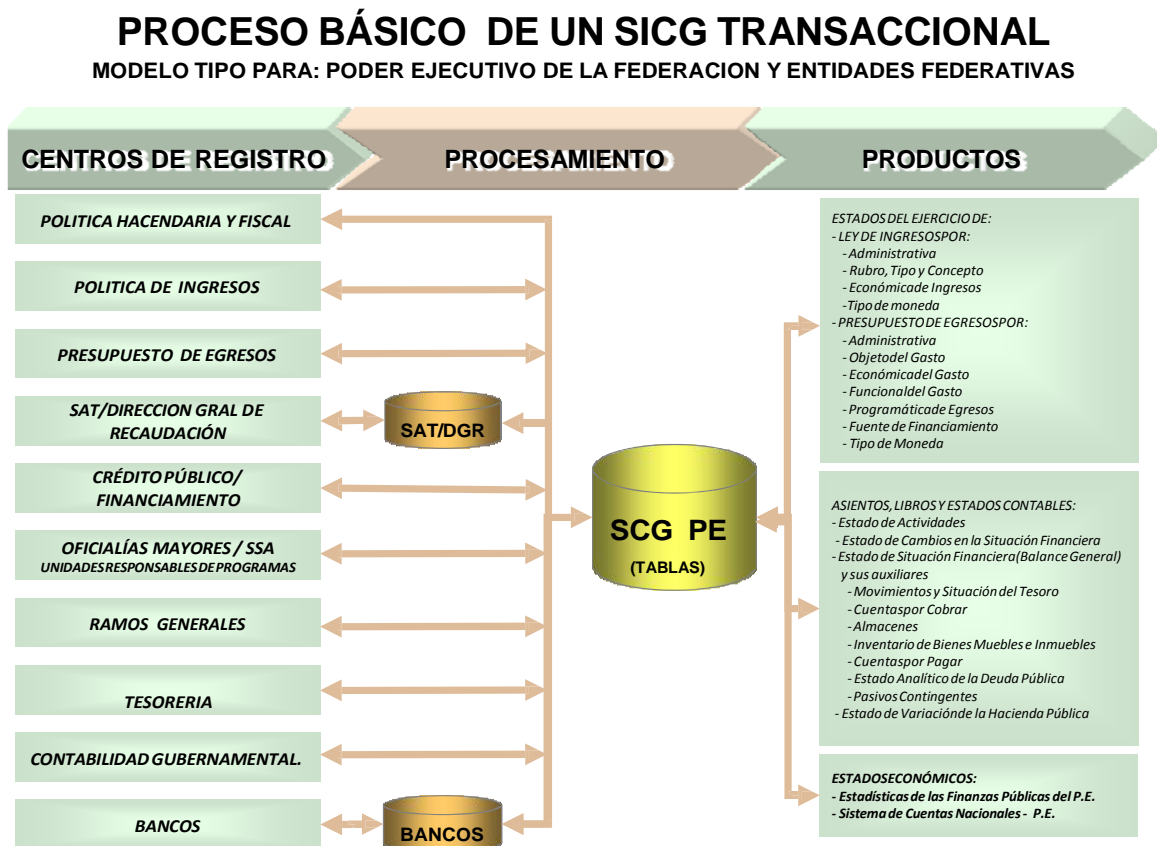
PROCESO BÁSICO DE UN SICG TRANSACCIONAL

MODELO TIPO PARA: PODER EJECUTIVO DE LA FEDERACION Y ENTIDADES FEDERATIVAS

CENTROS DE REGISTRO

PROCESAMIENTO

PRODUCTOS

POLITICA HACENDARIA Y FISCAL

POLITICA DE INGRESOS

PRESUPUESTO DE EGRESOS

SAT/DIRECCION GRAL DE RECAUDACIÓN

SAT/DGR

CRÉDITO PÚBLICO/ FINANCIAMIENTO

OFICIALÍAS MAYORES / SSA
UNIDADESRESPONSABLESDEPROGRAMAS

RAMOS GENERALES

TESORERIA

CONTABILIDAD GUBERNAMENTAL.

BANCOS

BANCOS

SCG PE
(TABLAS)

ESTADOS DEL EJERCICIO DE:
- LEY DE INGRESOSPOR:
- Administrativa
- Rubro, Tipo y Concepto
- Económicade Ingresos
- Tipo de moneda
- PRESUPUESTO DE EGRESOSPOR:
- Administrativa
- Objetodel Gasto
- Económicadel Gasto
- Funcionaldel Gasto
- Programáticade Egresos
- Fuente de Financiamiento
- Tipo de Moneda

ASIENTOS, LIBROS Y ESTADOS CONTABLES:
- Estado de Actividades
- Estado de Cambios en la Situación Financiera
- Estado de Situación Financiera(Balance General) y sus auxiliares
- Movimientos y Situación del Tesoro
- Cuentaspor Cobrar
- Almacenes
- Inventario de Bienes Muebles e Inmuebles
- Cuentaspor Pagar
- Estado Analítico de la Deuda Pública
- Pasivos Contingentes
- Estado de Variaciónde la Hacienda Pública

ESTADOSECONÓMICOS:
- Estadísticas de las Finanzas Públicas del P.E.
- Sistema de Cuentas Nacionales - P.E.